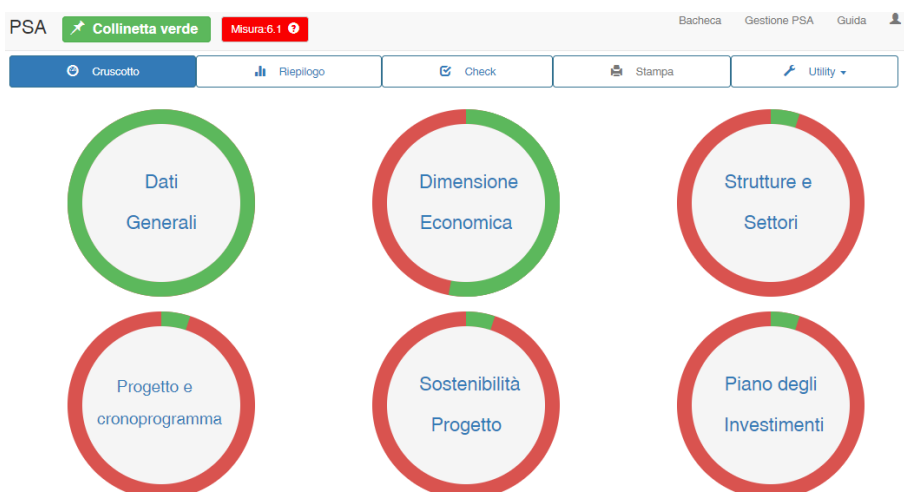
PSA Collinetta verde Misura:6.1

Bacheca Gestione PSA Guida

Cruscotto Riepilogo Check Stampa Utility

Dati Generali

Dimensione Economica

Strutture e Settori

Progetto e cronoprogramma

Sostenibilità Progetto

Piano degli Investimenti